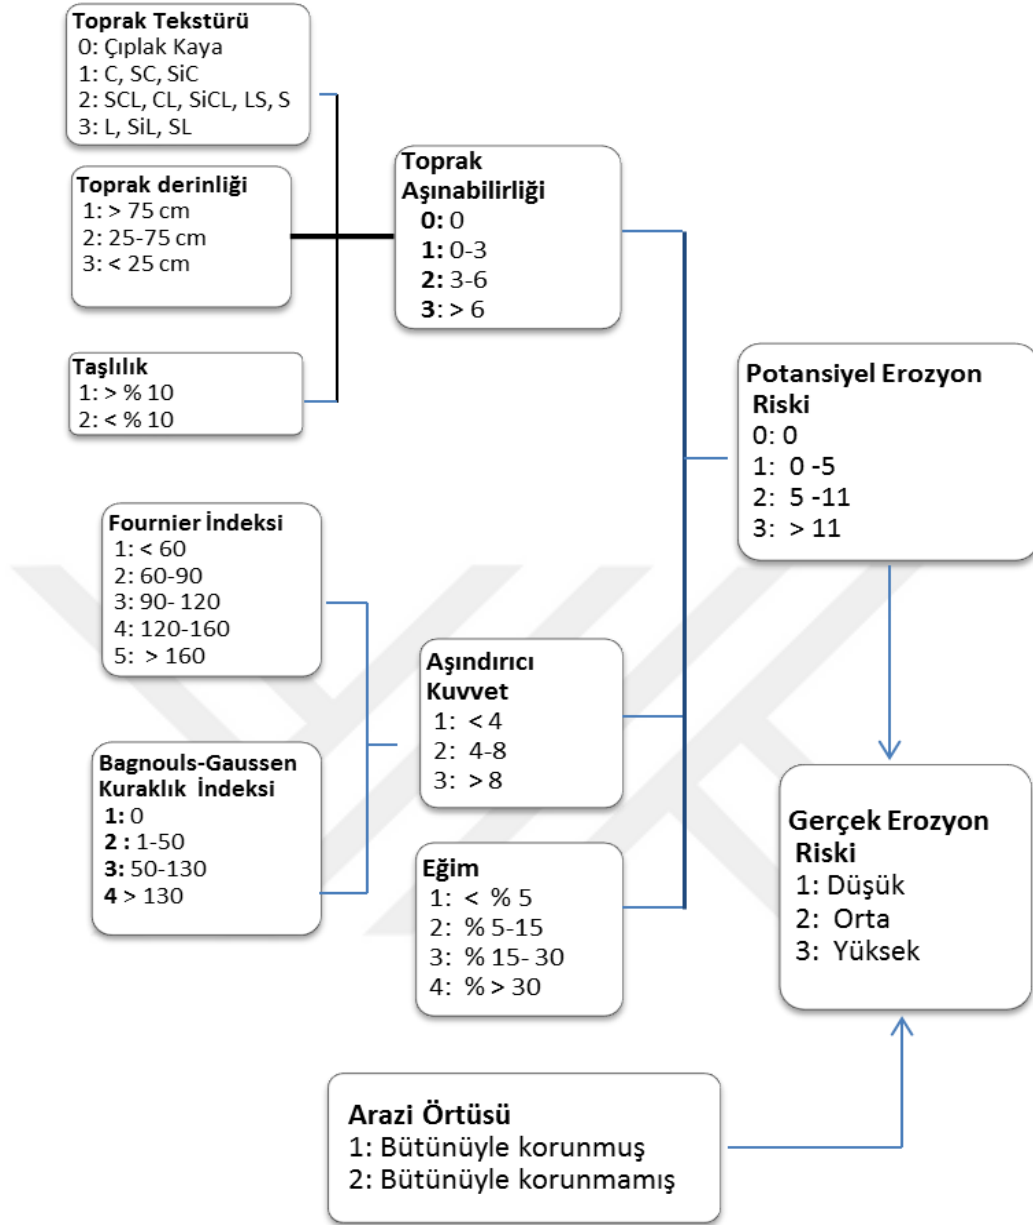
**Toprak Tekstürü**
0: Çıplak Kaya
1: C, SC, SiC
2: SCL, CL, SiCL, LS, S
3: L, SiL, SL

**Toprak derinliği**
1: > 75 cm
2: 25-75 cm
3: < 25 cm

**Taşlılık**
1: > % 10
2: < % 10

**Toprak Aşınabilirliği**
**0:** 0
**1:** 0-3
**2:** 3-6
**3:** > 6

**Potansiyel Erozyon Riski**
0: 0
1: 0 -5
2: 5 -11
3: > 11

**Fournier İndeksi**
1: < 60
2: 60-90
3: 90- 120
4: 120-160
5: > 160

**Bagnouls-Gaussen Kuraklık İndeksi**
**1:** 0
**2 :** 1-50
**3:** 50-130
**4** > 130

**Aşındırıcı Kuvvet**
1: < 4
2: 4-8
3: > 8

**Eğim**
1: < % 5
2: % 5-15
3: % 15- 30
4: % > 30

**Gerçek Erozyon Riski**
1: Düşük
2: Orta
3: Yüksek

**Arazi Örtüsü**
1: Bütünüyle korunmuş
2: Bütünüyle korunmamış